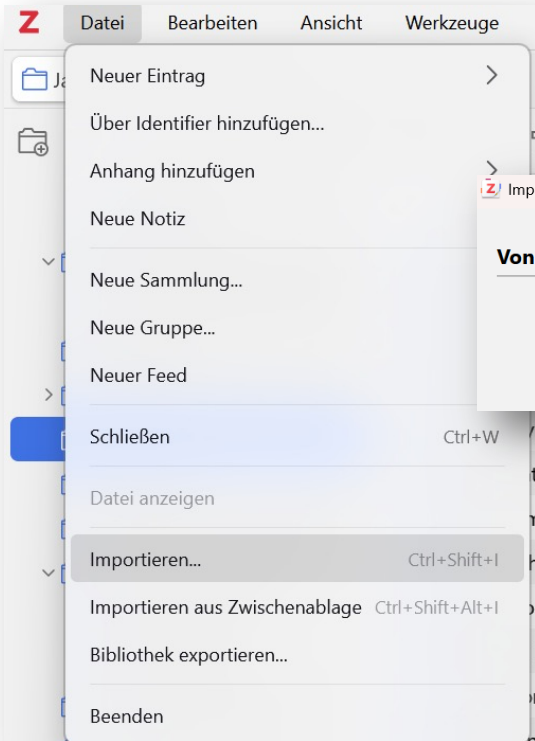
Z Datei Bearbeiten Ansicht Werkzeuge

Ja

Neuer Eintrag >

Über Identifier hinzufügen...

Anhang hinzufügen >

Neue Notiz

Neue Sammlung...

Neue Gruppe...

Neuer Feed

Schließen Ctrl+W

Datei anzeigen

Importieren... Ctrl+Shift+I

Importieren aus Zwischenablage Ctrl+Shift+Alt+I

Bibliothek exportieren...

Beenden

Imp

Von